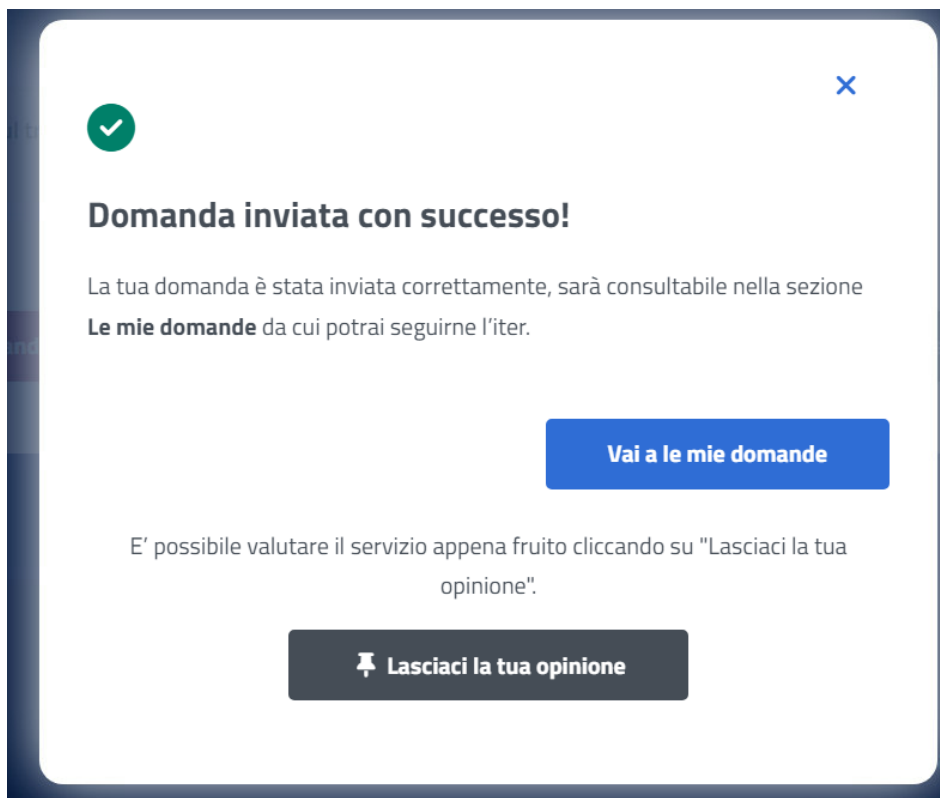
Domanda inviata con successo!

La tua domanda è stata inviata correttamente, sarà consultabile nella sezione **Le mie domande** da cui potrai seguirne l'iter.

Vai a le mie domande

E' possibile valutare il servizio appena fruito cliccando su "Lasciaci la tua opinione".

Lasciaci la tua opinione